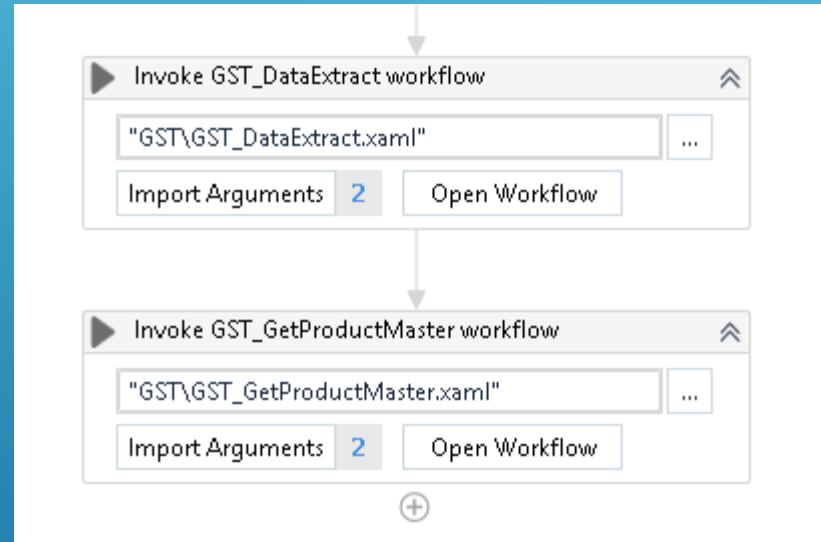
Invoke GST_DataExtract workflow

"GST\GST_DataExtract.xaml"

...

Import Arguments 2

Open Workflow

Invoke GST_GetProductMaster workflow

"GST\GST_GetProductMaster.xaml"

...

Import Arguments 2

Open Workflow